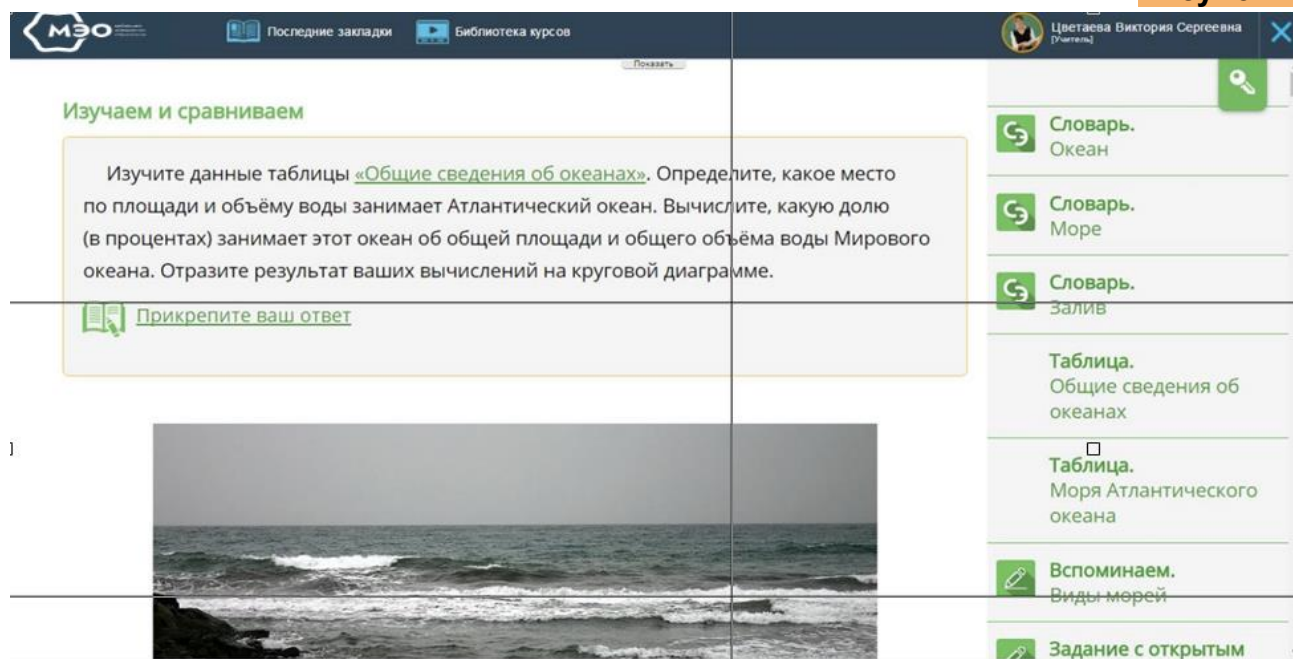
МЭО

Последние закладки

Библиотека курсов

Цветаева Виктория Сергеевна
[Учитель]

Показать

Изучаем и сравниваем

Изучите данные таблицы «Общие сведения об океанах». Определите, какое место по площади и объёму воды занимает Атлантический океан. Вычислите, какую долю (в процентах) занимает этот океан об общей площади и общего объёма воды Мирового океана. Отразите результат ваших вычислений на круговой диаграмме.

Прикрепите ваш ответ

Словарь.
Океан

Словарь.
Море

Словарь.
Залив

Таблица.
Общие сведения об океанах

Таблица.
Моря Атлантического океана

Вспоминаем.
Виды морей

Задание с открытым